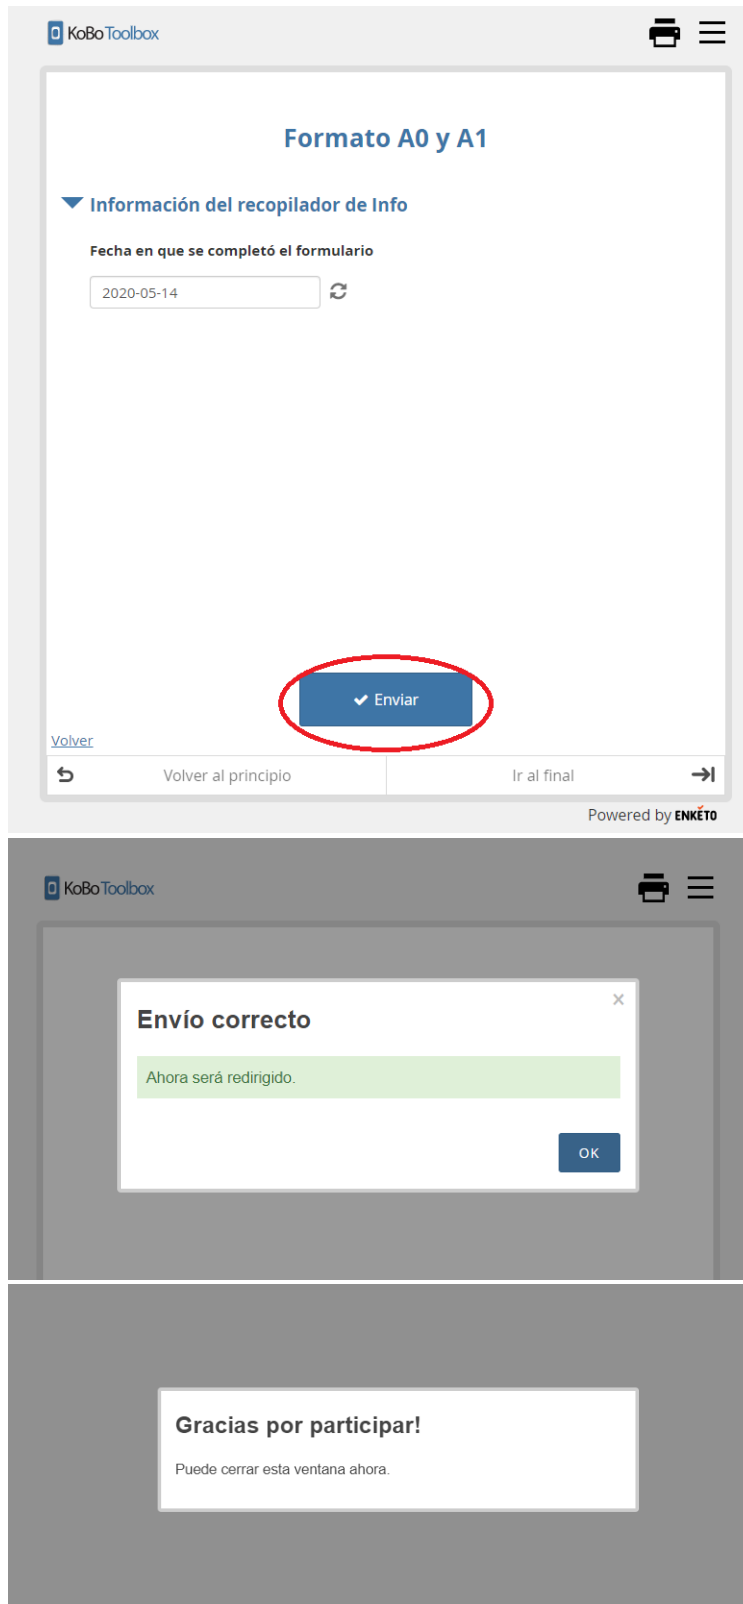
KoBoToolbox

Formato A0 y A1

Información del recopilador de Info

Fecha en que se completó el formulario

2020-05-14

Enviar

Volver

Volver al principio

Ir al final

Powered by ENKETO

KoBoToolbox

×

Envío correcto

Ahora será redirigido.

OK

Gracias por participar!

Puede cerrar esta ventana ahora.